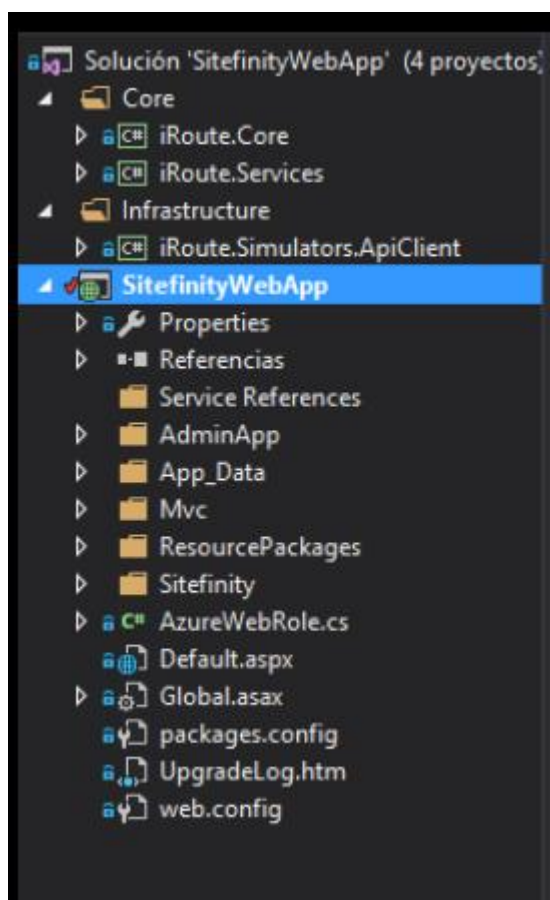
Solución 'SitefinityWebApp' (4 proyectos)
Core
C# iRoute.Core
C# iRoute.Services
Infrastructure
C# iRoute.Simulators.ApiClient
SitefinityWebApp
Properties
Referencias
Service References
AdminApp
App_Data
Mvc
ResourcePackages
Sitefinity
C# AzureWebRole.cs
Default.aspx
Global.asax
packages.config
UpgradeLog.htm
web.config